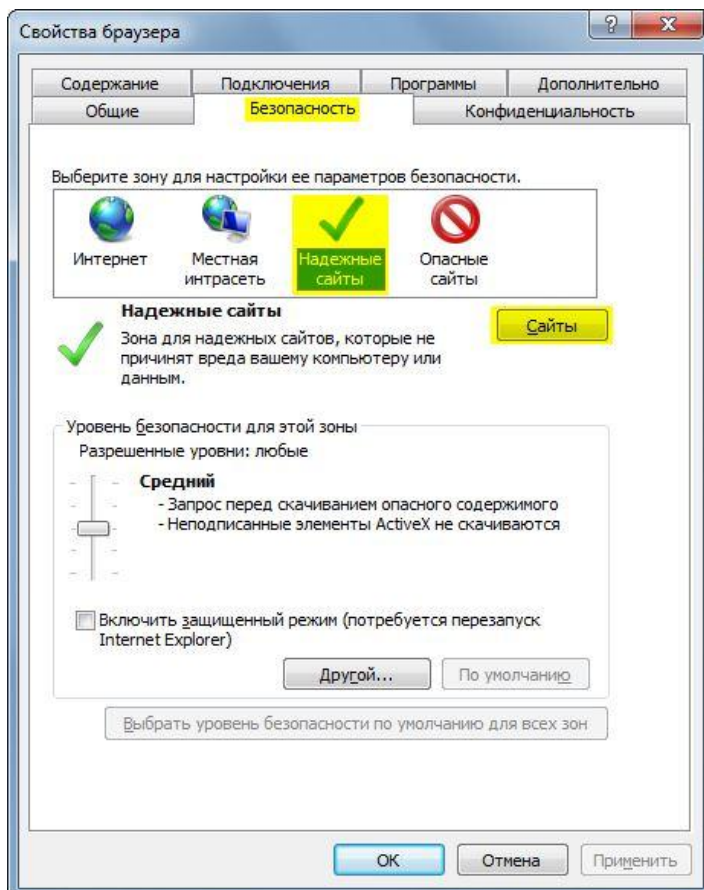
Свойства браузера

?
X

Содержание
Подключения
Программы
Дополнительно
Общие
Безопасность
Конфиденциальность

Выберите зону для настройки ее параметров безопасности.

Интернет
Местная интрасеть
Надежные сайты
Опасные сайты

Надежные сайты
Зона для надежных сайтов, которые не причинят вреда вашему компьютеру или данным.

Сайты

Уровень безопасности для этой зоны
Разрешенные уровни: любые

Средний
- Запрос перед скачиванием опасного содержимого
- Неподписанные элементы ActiveX не скачиваются

Включить защищенный режим (потребуется перезапуск Internet Explorer)

Другой...
По умолчанию

Выбрать уровень безопасности по умолчанию для всех зон

OK
Отмена
Применить